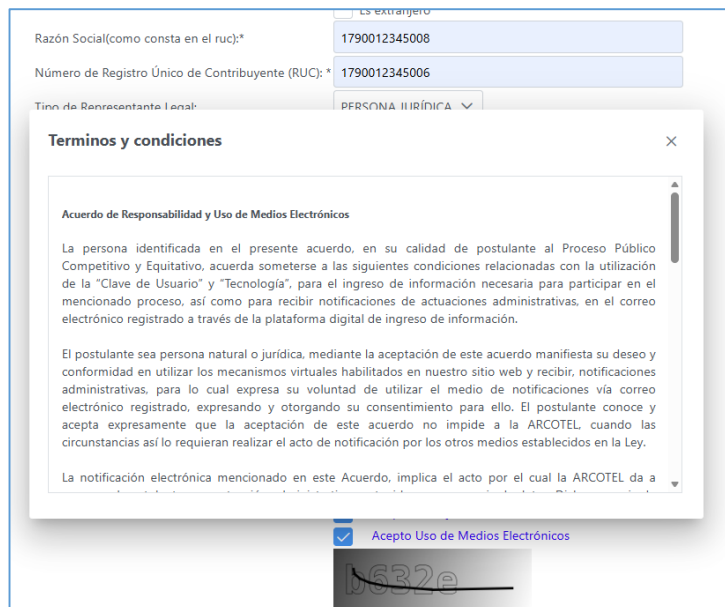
Es extranjero

Razón Social(como consta en el ruc):* 1790012345008

Número de Registro Único de Contribuyente (RUC): * 1790012345006

Tipo de Representante Legal: PERSONA JURÍDICA

Terminos y condiciones ×

Acuerdo de Responsabilidad y Uso de Medios Electrónicos

La persona identificada en el presente acuerdo, en su calidad de postulante al Proceso Público Competitivo y Equitativo, acuerda someterse a las siguientes condiciones relacionadas con la utilización de la "Clave de Usuario" y "Tecnología", para el ingreso de información necesaria para participar en el mencionado proceso, así como para recibir notificaciones de actuaciones administrativas, en el correo electrónico registrado a través de la plataforma digital de ingreso de información.

El postulante sea persona natural o jurídica, mediante la aceptación de este acuerdo manifiesta su deseo y conformidad en utilizar los mecanismos virtuales habilitados en nuestro sitio web y recibir, notificaciones administrativas, para lo cual expresa su voluntad de utilizar el medio de notificaciones vía correo electrónico registrado, expresando y otorgando su consentimiento para ello. El postulante conoce y acepta expresamente que la aceptación de este acuerdo no impide a la ARCOTEL, cuando las circunstancias así lo requieran realizar el acto de notificación por los otros medios establecidos en la Ley.

La notificación electrónica mencionado en este Acuerdo, implica el acto por el cual la ARCOTEL da a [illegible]

Acepto Uso de Medios Electrónicos

b632e